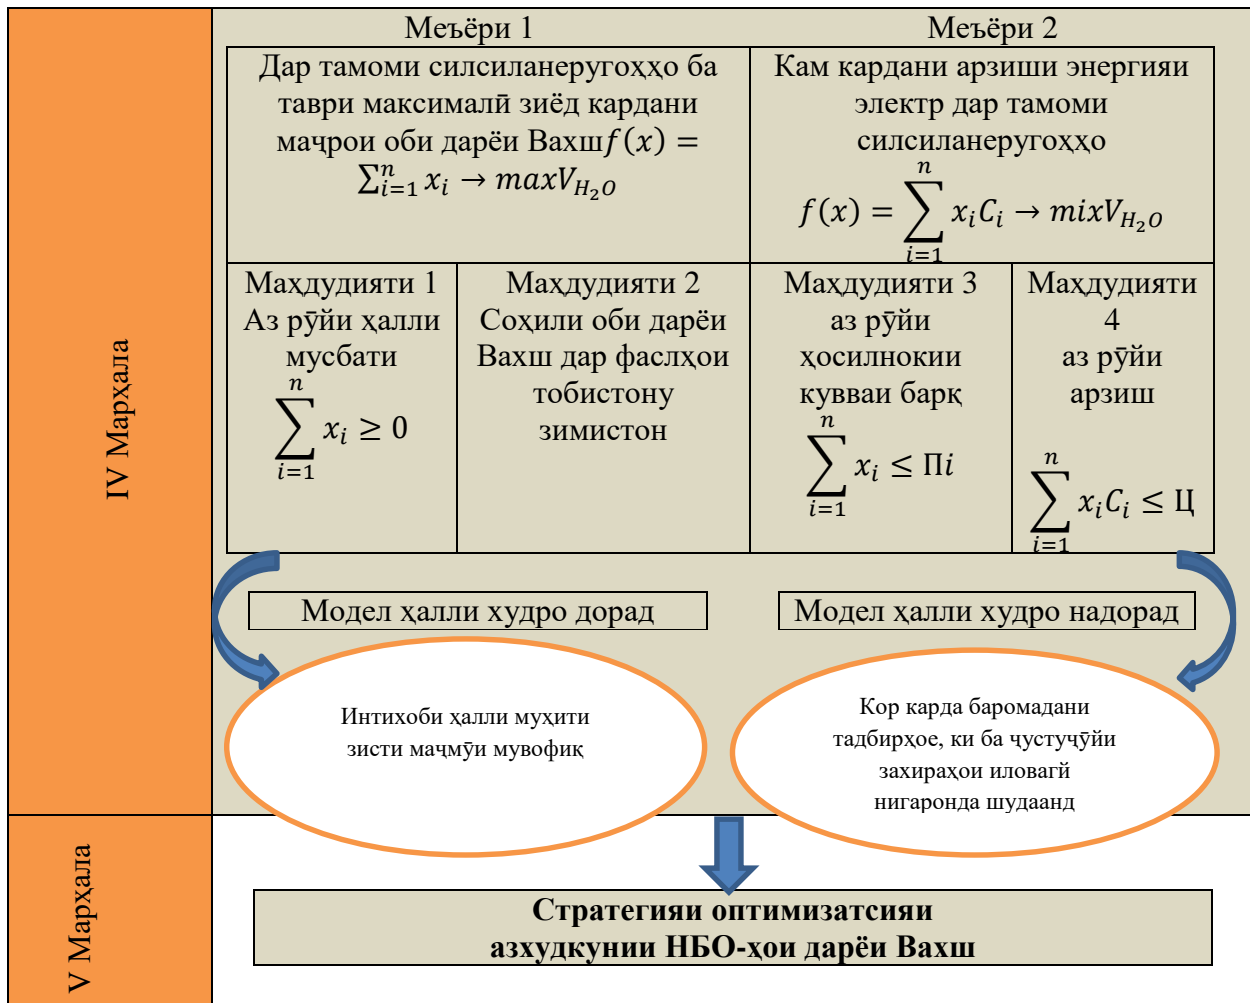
IV Марҳала

Меъёри 1

Меъёри 2

Дар тамоми силсиланеругоҳҳо ба таври максималӣ зиёд кардани маҷрои оби дарёи Вахш$f(x) = \sum_{i=1}^{n} x_i \rightarrow maxV_{H_2O}$

Кам кардани арзиши энергияи электр дар тамоми силсиланеругоҳҳо $f(x) = \sum_{i=1}^{n} x_i C_i \rightarrow mixV_{H_2O}$

Маҳдудияти 1 Аз рӯйи ҳалли мусбати $\sum_{i=1}^{n} x_i \geq 0$

Маҳдудияти 2 Соҳили оби дарёи Вахш дар фаслҳои тобистону зимистон

Маҳдудияти 3 аз рӯйи ҳосилнокии кувваи барқ $\sum_{i=1}^{n} x_i \leq \Pi i$

Маҳдудияти 4 аз рӯйи арзиш $\sum_{i=1}^{n} x_i C_i \leq Ц$

Модел ҳалли худро дорад

Модел ҳалли худро надорад

Интихоби ҳалли муҳити зисти маҷмӯи мувофиқ

Кор карда баромадани тадбирҳое, ки ба ҷустуҷӯйи захираҳои иловагӣ нигаронда шудаанд

V Марҳала

Стратегияи оптимизатсияи азхудкунии НБО-ҳои дарёи Вахш